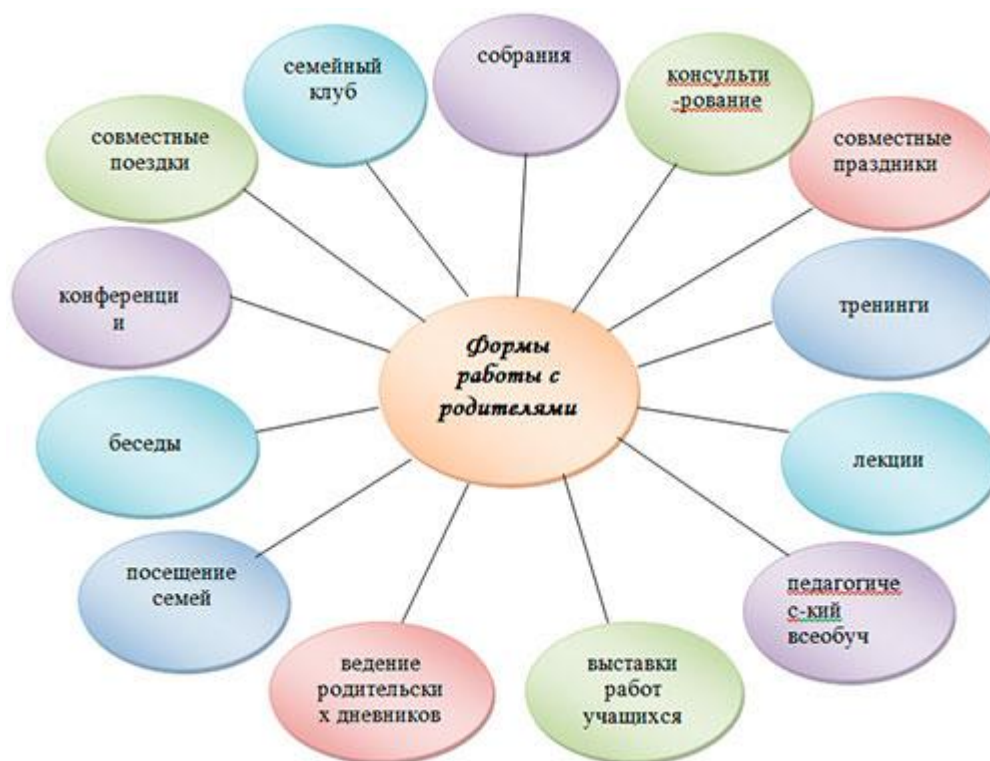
Формы работы с родителями

семейный клуб

собрания

консульти -рование

совместные праздники

совместные поездки

конференци и

тренинги

беседы

лекции

посещение семей

педагогиче с-кий всеобуч

ведение родительски х дневников

выставки работ учащихся